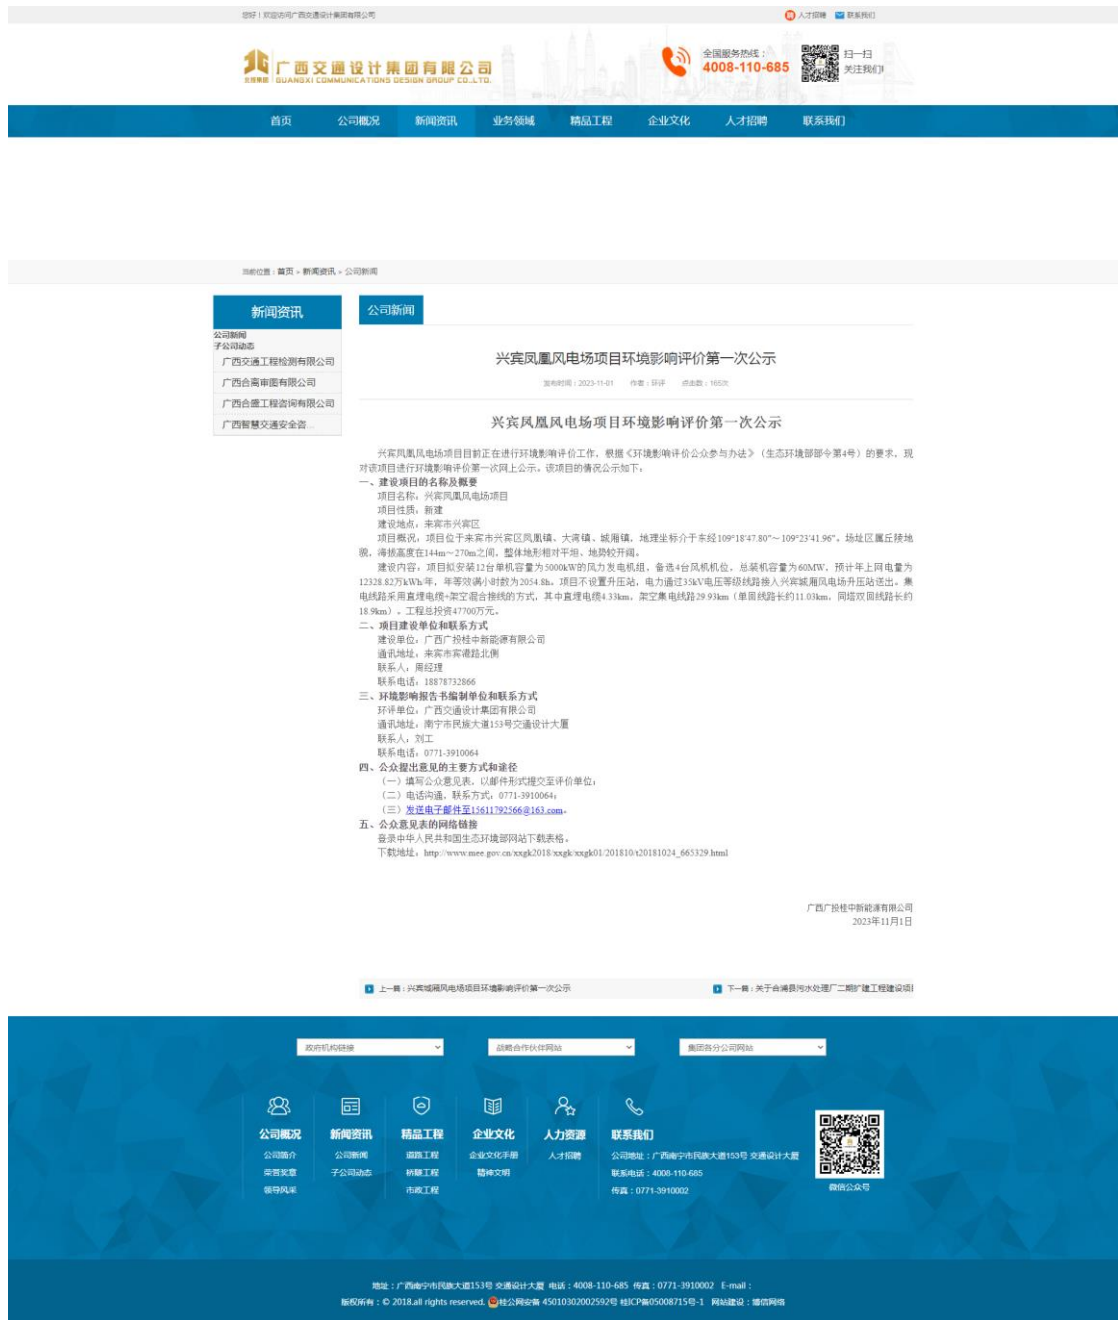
您好！欢迎访问广西交通设计集团有限公司

人才招聘 联系我们

广西交通设计集团有限公司
GUANGXI COMMUNICATIONS DESIGN GROUP CO.,LTD.

全国服务热线：
4008-110-685

扫一扫
关注我们

首页 公司概况 新闻资讯 业务领域 精品工程 企业文化 人才招聘 联系我们

当前位置：首页 » 新闻资讯 » 公司新闻

新闻资讯

公司新闻
子公司动态
广西交通工程检测有限公司
广西合南审图有限公司
广西合鑫工程咨询有限公司
广西智慧交通安全咨...

公司新闻

兴宾凤凰风电场项目环境影响评价第一次公示

发布时间：2023-11-01 作者：环评 点击数：165次

兴宾凤凰风电场项目环境影响评价第一次公示

兴宾凤凰风电场项目目前正在进行环境影响评价工作，根据《环境影响评价公众参与办法》（生态环境部部令第4号）的要求，现对该项目进行环境影响评价第一次网上公示，该项目的情况公示如下：

一、建设项目的名称及概要

项目名称：兴宾凤凰风电场项目

项目性质：新建

建设地点：来宾市兴宾区

项目概况：项目位于来宾市兴宾区凤凰镇、大湾镇、城厢镇，地理坐标介于东经109°18'47.80"～109°23'41.96"。场址区属丘陵地貌，海拔高度在144m～270m之间，整体地形相对平坦、地势较开阔。

建设内容：项目拟安装12台单机容量为5000kW的风力发电机组，备选4台风机机位，总装机容量为60MW，预计年上网电量为12328.82万kWh/年，年等效满小时数为2054.8h。项目不设置升压站，电力通过35kV电压等级线路接入兴宾城厢风电场升压站送出。集电线路采用直埋电缆+架空混合接线的方式，其中直埋电缆4.33km，架空集电线路29.93km（单回线路长约11.03km，同塔双回线路长约18.9km）。工程总投资47700万元。

二、项目建设单位和联系方式

建设单位：广西广投桂中新能源有限公司

通讯地址：来宾市宾谭路北侧

联系人：周经理

联系电话：18878732866

三、环境影响报告书编制单位和联系方式

环评单位：广西交通设计集团有限公司

通讯地址：南宁市民族大道153号交通设计大厦

联系人：刘工

联系电话：0771-3910064

四、公众提出意见的主要方式和途径

（一）填写公众意见表，以邮件形式提交至评价单位；

（二）电话沟通，联系方式：0771-3910064；

（三）发送电子邮件至15611792566@163.com。

五、公众意见表的网络链接

登录中华人民共和国生态环境部网站下载表格。

下载地址：http://www.mee.gov.cn/xxgk2018/xxgk/xxgk01/201810/t20181024_665329.html

广西广投桂中新能源有限公司
2023年11月1日

上一篇：兴宾城厢风电场项目环境影响评价第一次公示
下一篇：关于合浦县污水处理厂二期扩建工程建设项目

政府机构链接
战略合作伙伴网站
集团各分公司网站

公司概况
公司简介
荣誉奖章
领导风采

新闻资讯
公司新闻
子公司动态

精品工程
道路工程
桥隧工程
市政工程

企业文化
企业文化手册
精神文明

人力资源
人才招聘

联系我们
公司地址：广西南宁市民族大道153号 交通设计大厦
联系电话：4008-110-685
传真：0771-3910002

微信公众号

地址：广西南宁市民族大道153号 交通设计大厦 电话：4008-110-685 传真：0771-3910002 E-mail：
版权所有：© 2018.all rights reserved. 桂公网安备 45010302002592号 桂ICP备05008715号-1 网站建设：博信网络